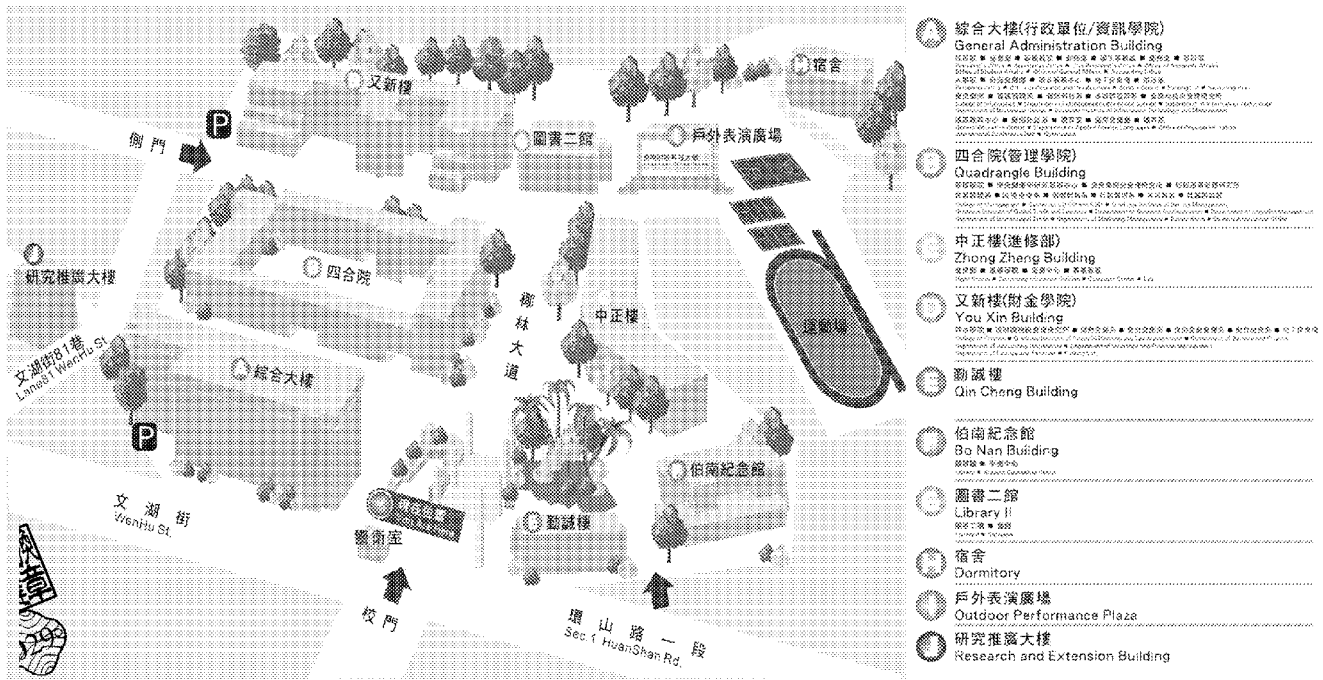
又新樓
宿舍
P
側門
圖書二館
戶外表演廣場
四合院
研究推廣大樓
椰林大道
中正樓
運動場
文湖街81巷
Lane81 WenHu St.
綜合大樓
P
伯南紀念館
文湖街
WenHu St.
警衛室
勤誠樓
校門
環山路一段
Sec.1 HuanShan Rd.

A 綜合大樓(行政單位/資訊學院)
General Administration Building
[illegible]

B 四合院(管理學院)
Quadrangle Building
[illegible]

C 中正樓(進修部)
Zhong Zheng Building
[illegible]

D 又新樓(財金學院)
You Xin Building
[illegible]

E 勤誠樓
Qin Cheng Building

F 伯南紀念館
Bo Nan Building
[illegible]

G 圖書二館
Library II
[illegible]

H 宿舍
Dormitory

I 戶外表演廣場
Outdoor Performance Plaza

J 研究推廣大樓
Research and Extension Building